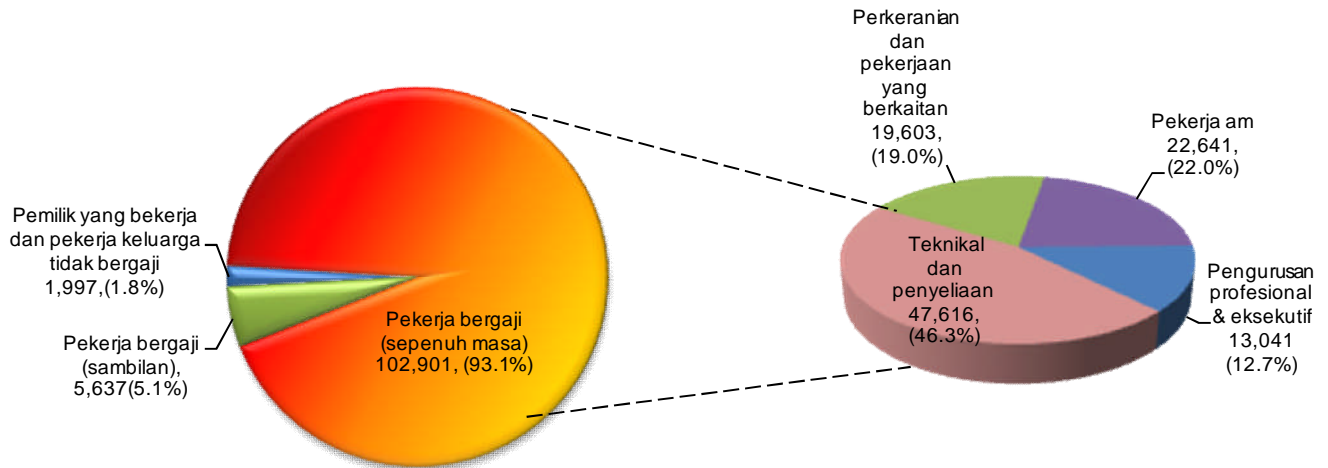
Pemilik yang bekerja dan pekerja keluarga tidak bergaji 1,997,(1.8%)

Pekerja bergaji (sambilan), 5,637(5.1%)

Pekerja bergaji (sepenuh masa) 102,901, (93.1%)

Perkeranian dan pekerjaan yang berkaitan 19,603, (19.0%)

Pekerja am 22,641, (22.0%)

Teknikal dan penyeliaan 47,616, (46.3%)

Pengurusan profesional & eksekutif 13,041 (12.7%)